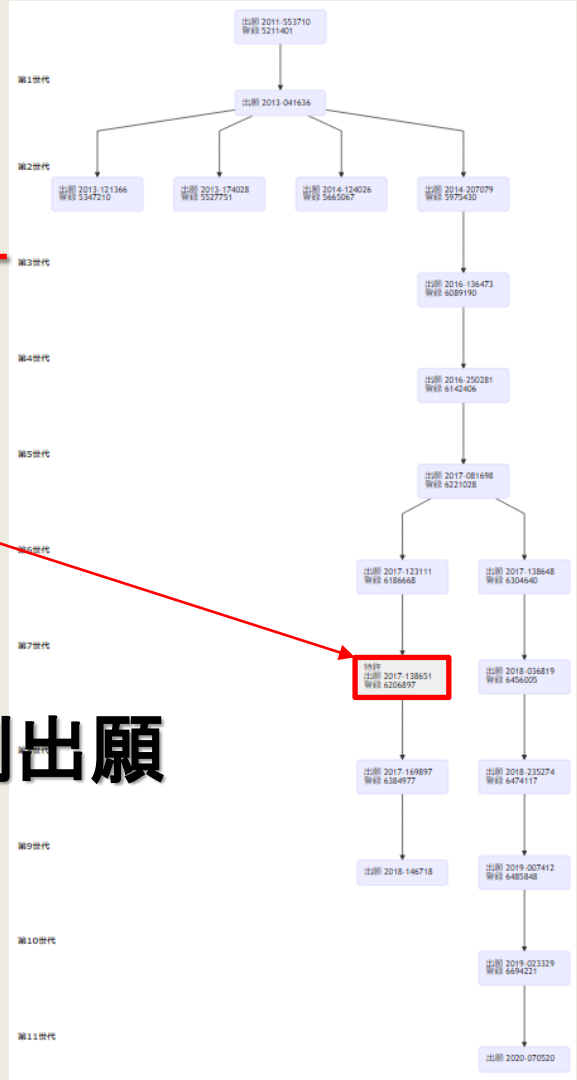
出願 2011-553710
登録 5211401

第1世代

出願 2013-041636

第2世代

出願 2013-121366
登録 5347210

出願 2013-174028
登録 5527751

出願 2014-124026
登録 5665067

出願 2014-207079
登録 5975430

第3世代

出願 2016-136473
登録 6089190

第4世代

出願 2016-250281
登録 6142406

第5世代

出願 2017-081698
登録 6221028

第6世代

出願 2017-123111
登録 6186668

出願 2017-138648
登録 6304640

第7世代

特許
出願 2017-138651
登録 6206897

出願 2018-036819
登録 6456005

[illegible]出願

第8世代

出願 2017-169897
登録 6384977

出願 2018-235274
登録 6474117

第9世代

出願 2018-146718

出願 2019-007412
登録 6485848

第10世代

出願 2019-023329
登録 6694221

第11世代

出願 2020-070520